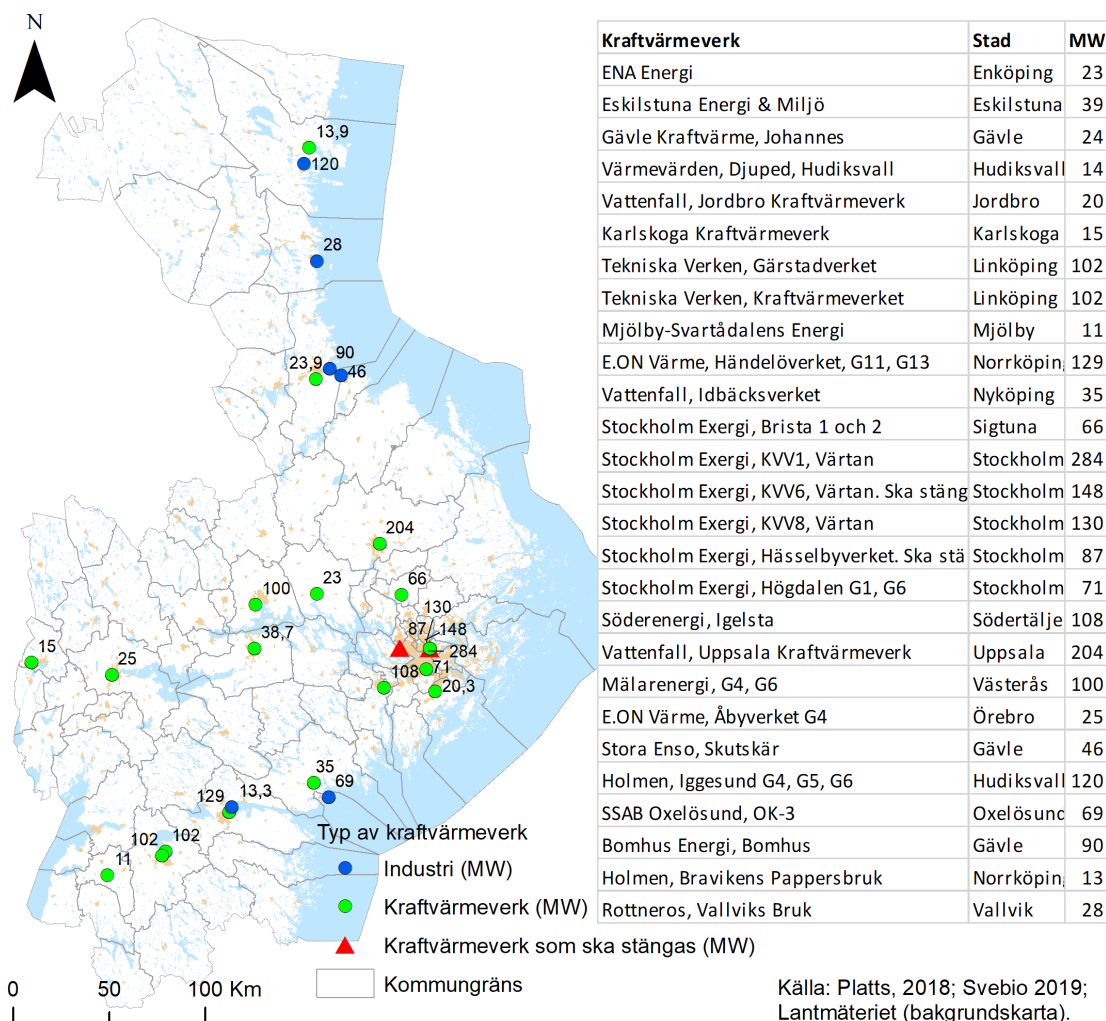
N

13,9
120
28
90
23,9
46
204
100
23
66
130
87
148
38,7
284
15
25
108
71
20,3
35
69
129
13,3
102
102
11

Typ av kraftvärmeverk
Industri (MW)
Kraftvärmeverk (MW)
Kraftvärmeverk som ska stängas (MW)
Kommungräns

0 50 100 Km

| Kraftvärmeverk | Stad | MW |
|---|---|---|
| ENA Energi | Enköping | 23 |
| Eskilstuna Energi & Miljö | Eskilstuna | 39 |
| Gävle Kraftvärme, Johannes | Gävle | 24 |
| Värmevärden, Djuped, Hudiksvall | Hudiksvall | 14 |
| Vattenfall, Jordbro Kraftvärmeverk | Jordbro | 20 |
| Karlskoga Kraftvärmeverk | Karlskoga | 15 |
| Tekniska Verken, Gärstadverket | Linköping | 102 |
| Tekniska Verken, Kraftvärmeverket | Linköping | 102 |
| Mjölby-Svartådalens Energi | Mjölby | 11 |
| E.ON Värme, Händelöverket, G11, G13 | Norrköping | 129 |
| Vattenfall, Idbäcksverket | Nyköping | 35 |
| Stockholm Exergi, Brista 1 och 2 | Sigtuna | 66 |
| Stockholm Exergi, KVV1, Värtan | Stockholm | 284 |
| Stockholm Exergi, KVV6, Värtan. Ska stäng | Stockholm | 148 |
| Stockholm Exergi, KVV8, Värtan | Stockholm | 130 |
| Stockholm Exergi, Hässelbyverket. Ska stä | Stockholm | 87 |
| Stockholm Exergi, Högdalen G1, G6 | Stockholm | 71 |
| Söderenergi, Igelsta | Södertälje | 108 |
| Vattenfall, Uppsala Kraftvärmeverk | Uppsala | 204 |
| Mälarenergi, G4, G6 | Västerås | 100 |
| E.ON Värme, Åbyverket G4 | Örebro | 25 |
| Stora Enso, Skutskär | Gävle | 46 |
| Holmen, Iggesund G4, G5, G6 | Hudiksvall | 120 |
| SSAB Oxelösund, OK-3 | Oxelösund | 69 |
| Bomhus Energi, Bomhus | Gävle | 90 |
| Holmen, Bravikens Pappersbruk | Norrköping | 13 |
| Rottneros, Vallviks Bruk | Vallvik | 28 |

Källa: Platts, 2018; Svebio 2019; Lantmäteriet (bakgrundskarta).